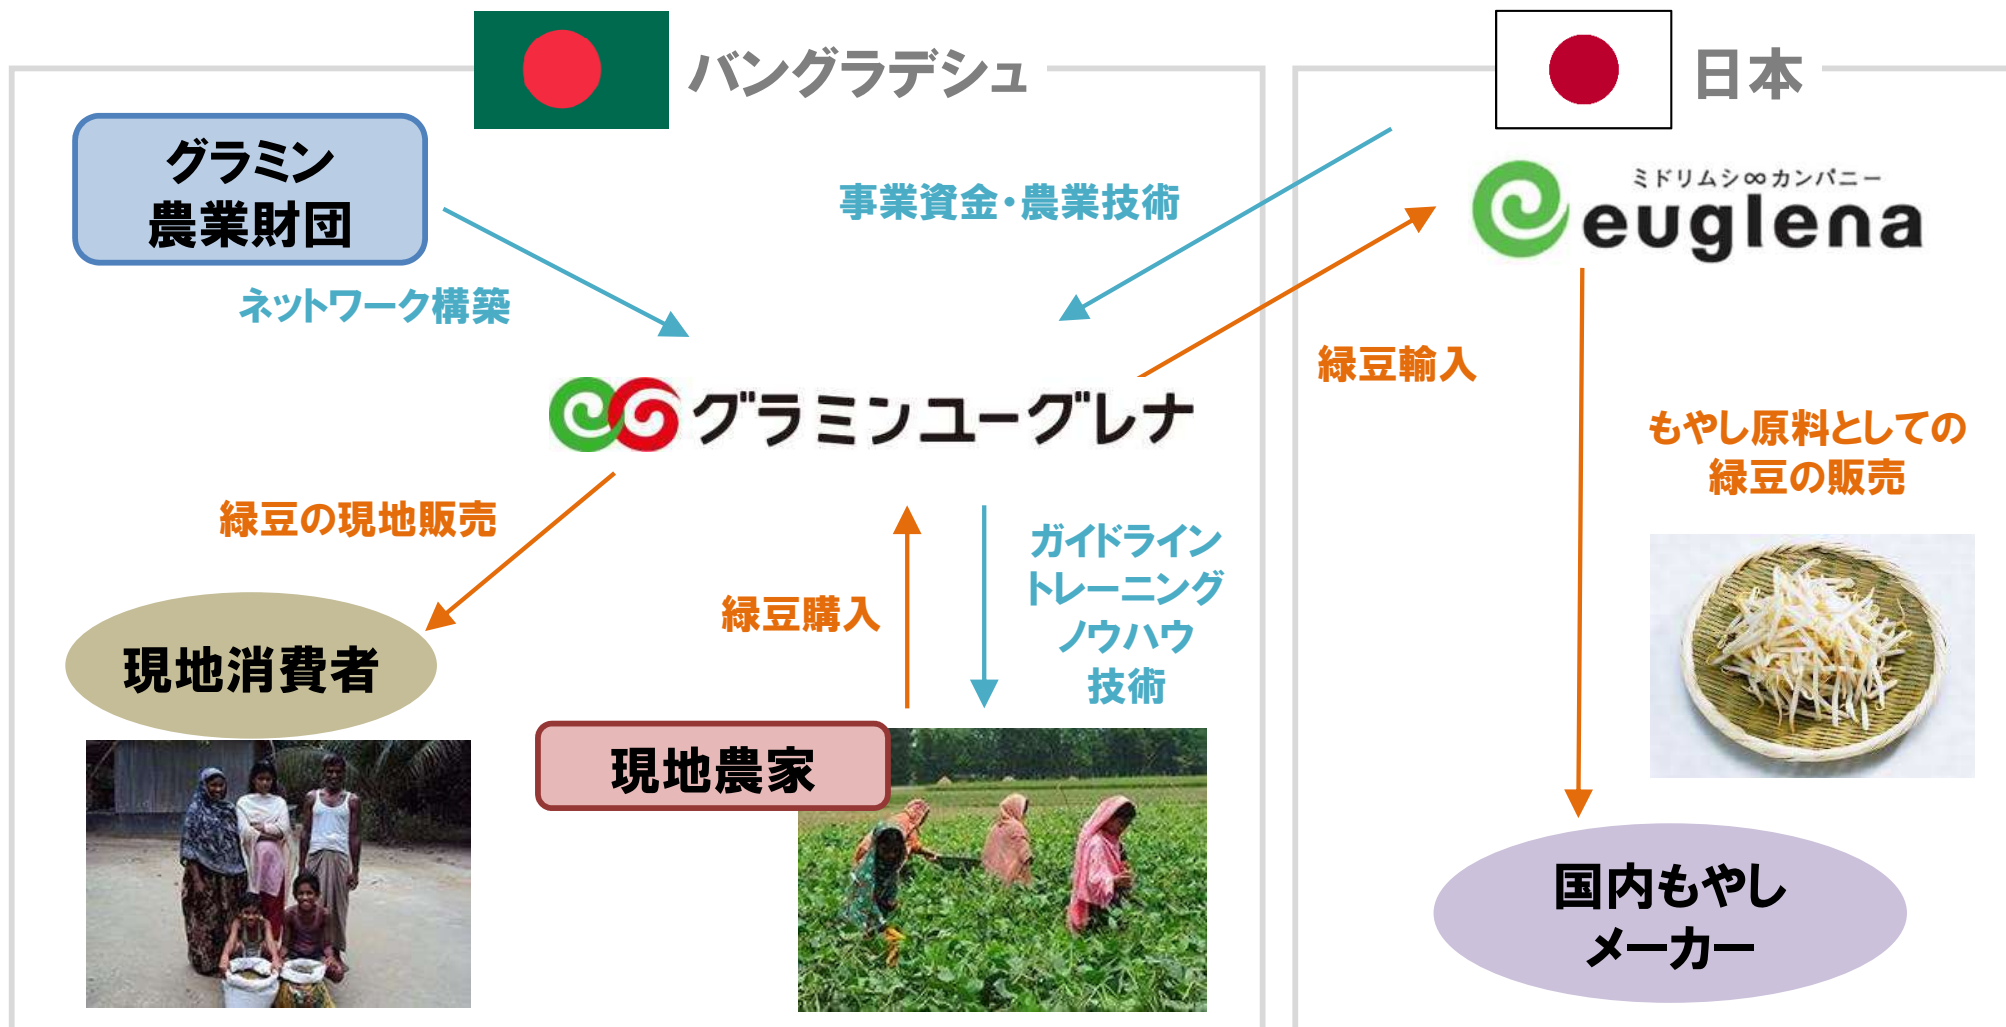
バングラデシュ

日本

グラミン
農業財団

事業資金・農業技術

ミドリムシ∞カンパニー
euglena

ネットワーク構築

緑豆輸入

グラミンユーグレナ

もやし原料としての
緑豆の販売

緑豆の現地販売

ガイドライン
トレーニング
ノウハウ
技術

緑豆購入

現地消費者

現地農家

国内もやし
メーカー